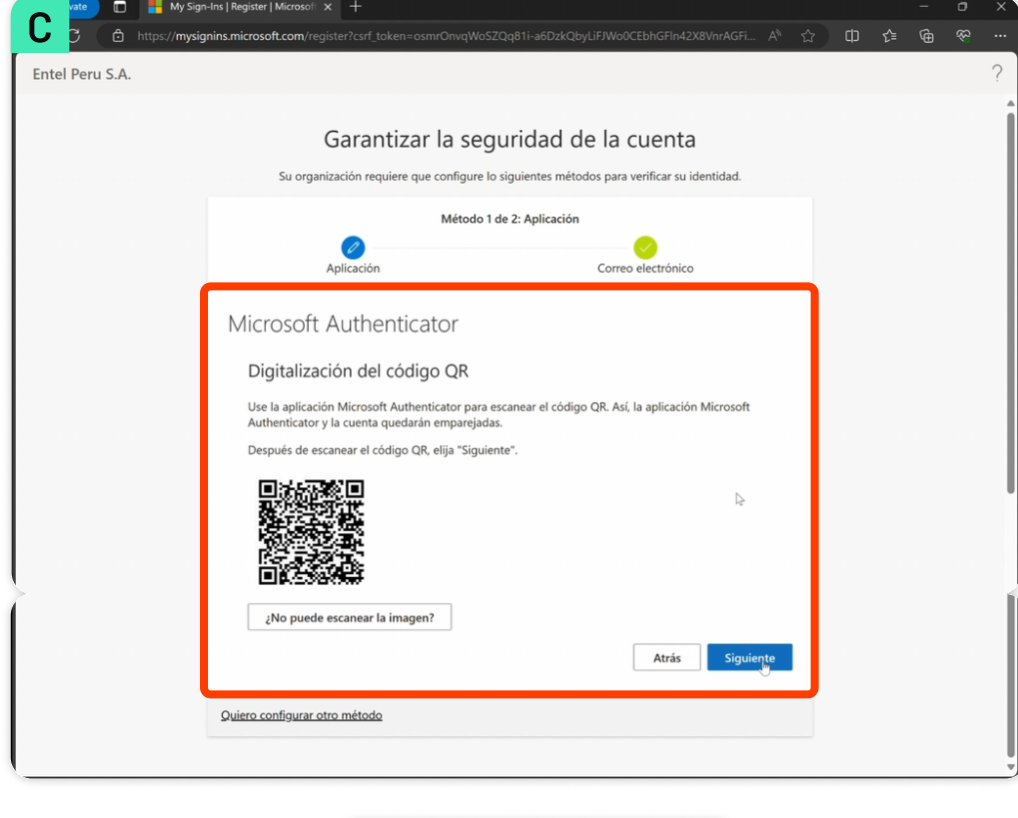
C

vate

My Sign-Ins | Register | Microsof

https://mysignins.microsoft.com/register?csrf_token=osmrOnvqWoSZQq81i-a6DzkQbyLiFJWo0CEbhGFln42X8VnrAGFi...

Entel Peru S.A.

?

Garantizar la seguridad de la cuenta

Su organización requiere que configure lo siguientes métodos para verificar su identidad.

Método 1 de 2: Aplicación

Aplicación

Correo electrónico

Microsoft Authenticator

Digitalización del código QR

Use la aplicación Microsoft Authenticator para escanear el código QR. Así, la aplicación Microsoft Authenticator y la cuenta quedarán emparejadas.

Después de escanear el código QR, elija "Siguiente".

¿No puede escanear la imagen?

Atrás

Siguiente

Quiero configurar otro método